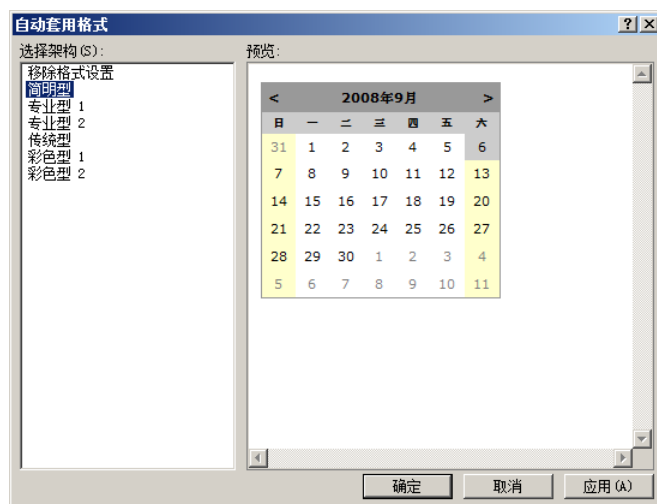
自动套用格式

? X

选择架构(S):

移除格式设置
简明型
专业型 1
专业型 2
传统型
彩色型 1
彩色型 2

预览:

| < | | | 2008年9月 | | | > |
|---|---|---|---|---|---|---|
| 日 | 一 | 二 | 三 | 四 | 五 | 六 |
| 31 | 1 | 2 | 3 | 4 | 5 | 6 |
| 7 | 8 | 9 | 10 | 11 | 12 | 13 |
| 14 | 15 | 16 | 17 | 18 | 19 | 20 |
| 21 | 22 | 23 | 24 | 25 | 26 | 27 |
| 28 | 29 | 30 | 1 | 2 | 3 | 4 |
| 5 | 6 | 7 | 8 | 9 | 10 | 11 |

确定 取消 应用(A)